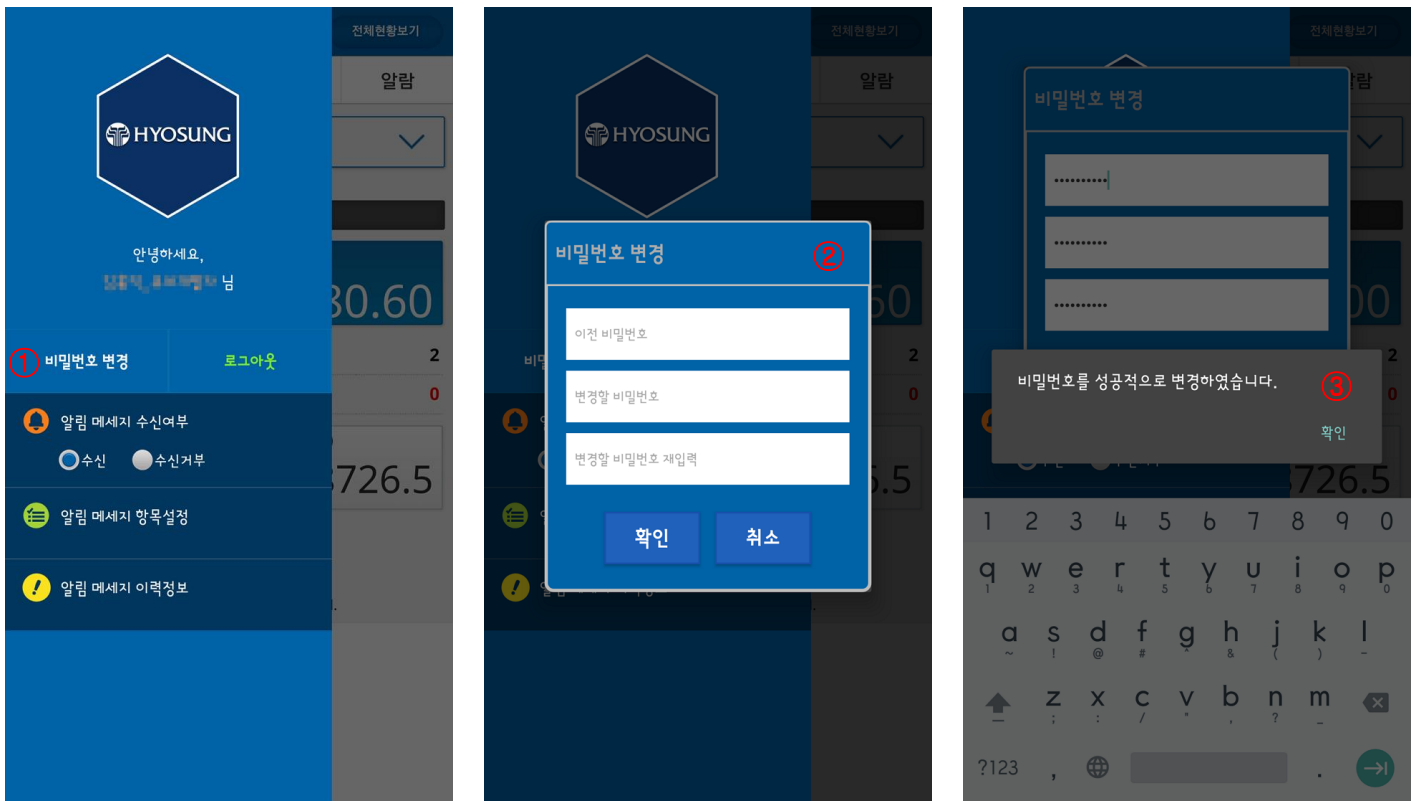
전체현황보기
알람
HYOSUNG
안녕하세요,
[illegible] 님
30.60
① 비밀번호 변경
로그아웃
2
0
알림 메세지 수신여부
수신 수신거부
3726.5
알림 메세지 항목설정
알림 메세지 이력정보

전체현황보기
알람
HYOSUNG
비밀번호 변경 ②
이전 비밀번호
변경할 비밀번호
변경할 비밀번호 재입력
확인
취소
2
0

전체현황보기
알람
비밀번호 변경
••••••••••
••••••••••
••••••••••
2
0
비밀번호를 성공적으로 변경하였습니다. ③
확인
3726.5
1 2 3 4 5 6 7 8 9 0
q w e r t y u i o p
a s d f g h j k l
z x c v b n m
?123 ,  .